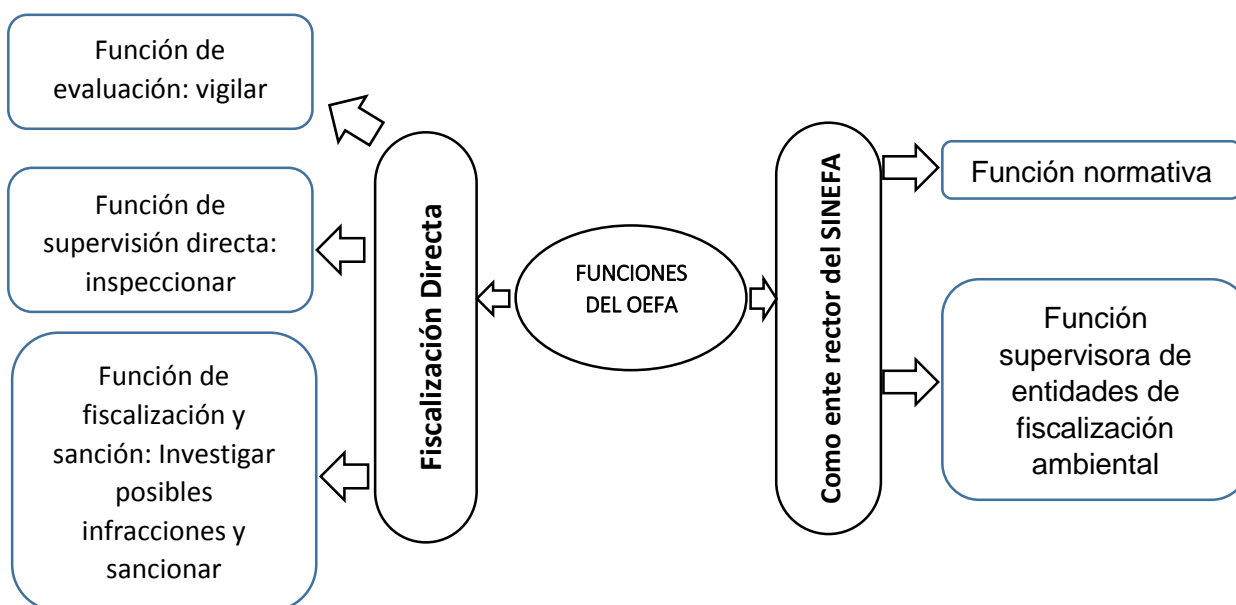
FUNCIONES DEL OEFA

Fiscalización Directa

Función de evaluación: vigilar

Función de supervisión directa: inspeccionar

Función de fiscalización y sanción: Investigar posibles infracciones y sancionar

Como ente rector del SINEFA

Función normativa

Función supervisora de entidades de fiscalización ambiental